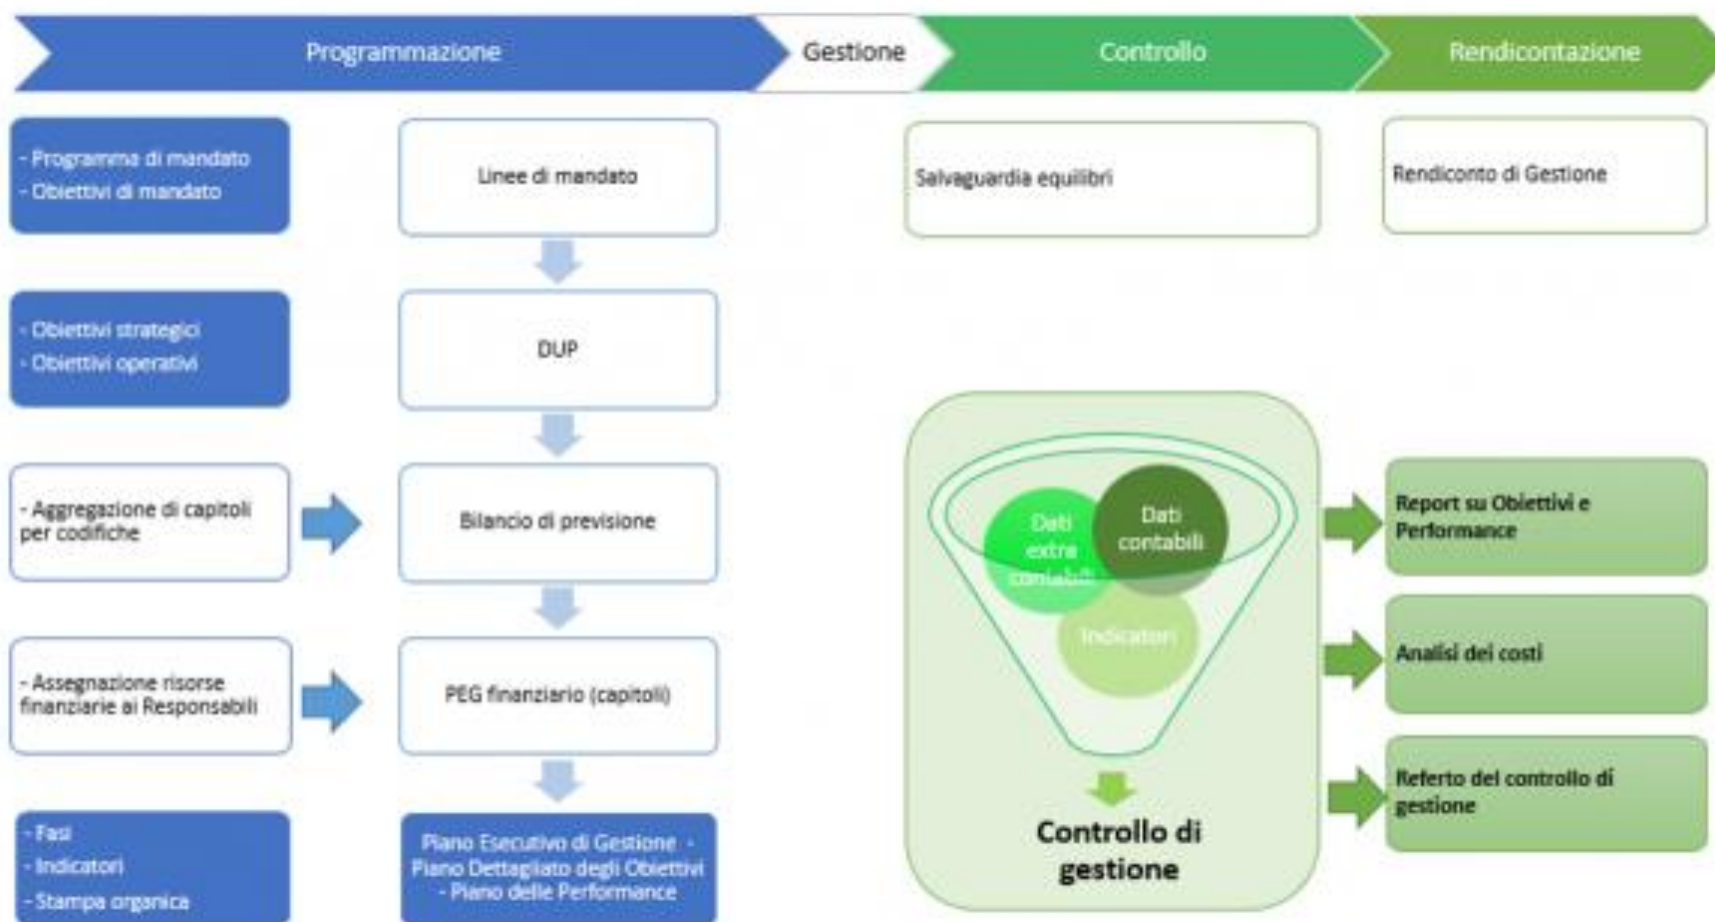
Programmazione

Gestione

Controllo

Rendicontazione

- Programma di mandato
- Obiettivi di mandato

Linee di mandato

Salvaguardia equilibri

Rendiconto di Gestione

- Obiettivi strategici
- Obiettivi operativi

DUP

- Aggregazione di capitoli per codifiche

Bilancio di previsione

Dati extra contabili

Dati contabili

Indicatori

Report su Obiettivi e Performance

- Assegnazione risorse finanziarie ai Responsabili

PEG finanziario (capitoli)

Analisi dei costi

Referto del controllo di gestione

Controllo di gestione

- Fasi
- Indicatori
- Stampa organica

Piano Esecutivo di Gestione - Piano Dettagliato degli Obiettivi - Piano delle Performance